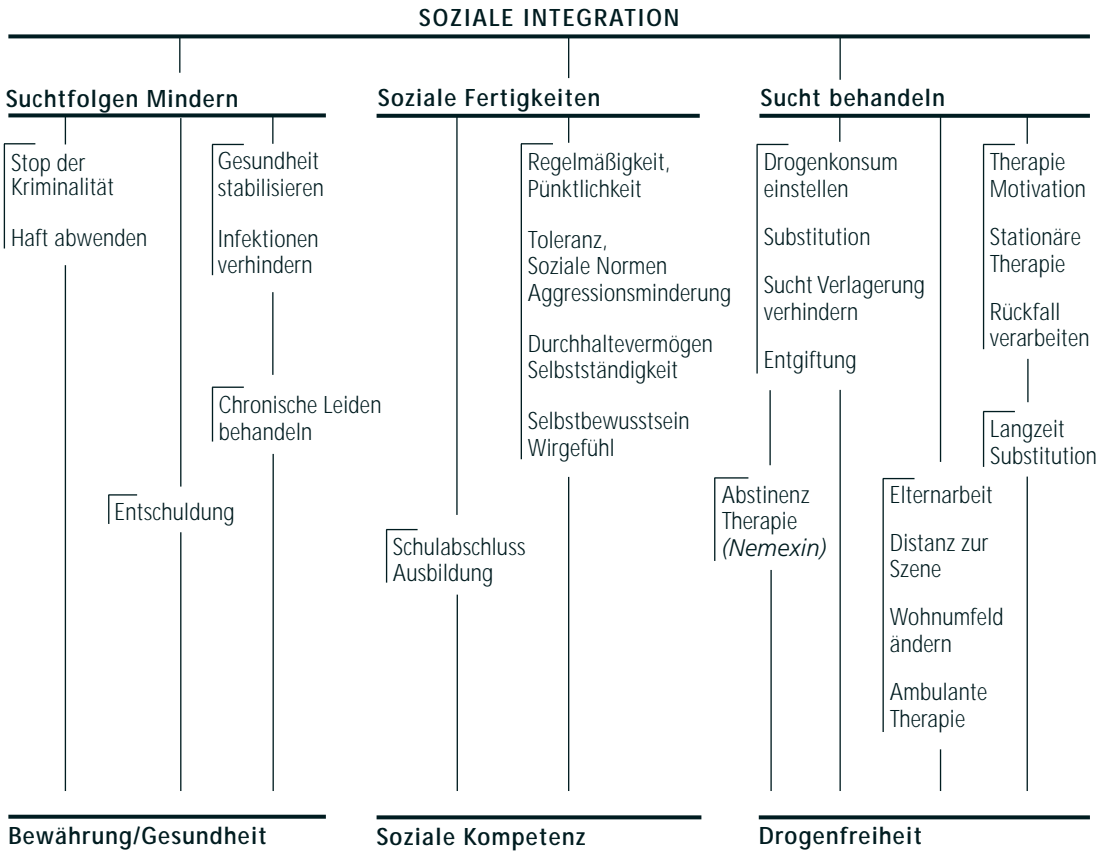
SOZIALE INTEGRATION

Suchtfolgen Mindern

Stop der Kriminalität

Haft abwenden

Gesundheit stabilisieren

Infektionen verhindern

Chronische Leiden behandeln

Entschuldung

Soziale Fertigkeiten

Regelmäßigkeit, Pünktlichkeit

Toleranz, Soziale Normen Aggressionsminderung

Durchhaltevermögen Selbstständigkeit

Selbstbewusstsein Wirgefühl

Schulabschluss Ausbildung

Sucht behandeln

Drogenkonsum einstellen

Substitution

Sucht Verlagerung verhindern

Entgiftung

Therapie Motivation

Stationäre Therapie

Rückfall verarbeiten

Langzeit Substitution

Abstinenz Therapie *(Nemexin)*

Elternarbeit

Distanz zur Szene

Wohnumfeld ändern

Ambulante Therapie

Bewährung/Gesundheit

Soziale Kompetenz

Drogenfreiheit